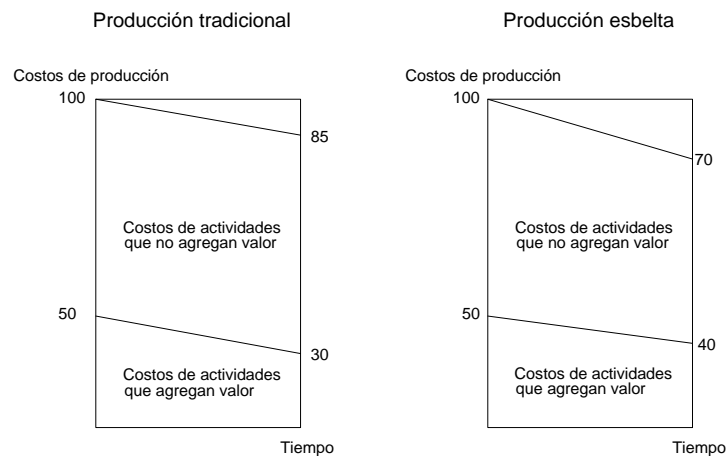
Producción tradicional

Costos de producción

100

85

Costos de actividades que no agregan valor

50

30

Costos de actividades que agregan valor

Tiempo

Producción esbelta

Costos de producción

100

70

Costos de actividades que no agregan valor

50

40

Costos de actividades que agregan valor

Tiempo